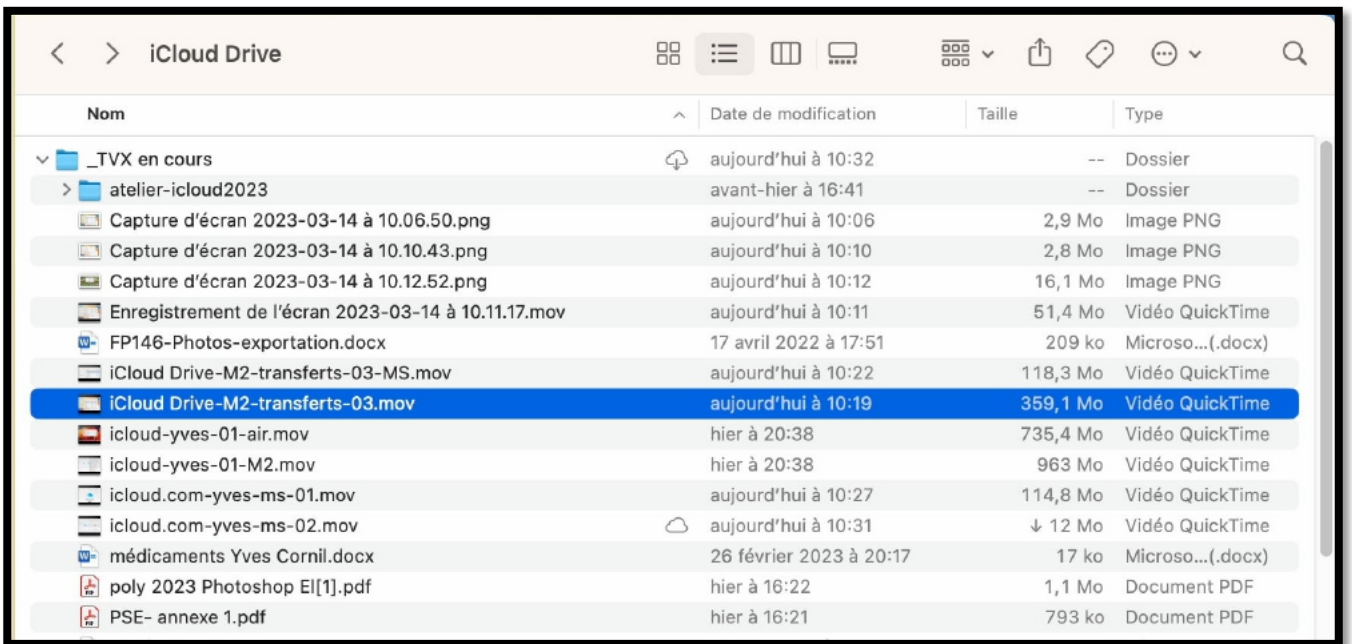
iCloud Drive

| Nom | Date de modification | Taille | Type |
|---|---|---|---|
| _TVX en cours | aujourd'hui à 10:32 | -- | Dossier |
| atelier-icloud2023 | avant-hier à 16:41 | -- | Dossier |
| Capture d'écran 2023-03-14 à 10.06.50.png | aujourd'hui à 10:06 | 2,9 Mo | Image PNG |
| Capture d'écran 2023-03-14 à 10.10.43.png | aujourd'hui à 10:10 | 2,8 Mo | Image PNG |
| Capture d'écran 2023-03-14 à 10.12.52.png | aujourd'hui à 10:12 | 16,1 Mo | Image PNG |
| Enregistrement de l'écran 2023-03-14 à 10.11.17.mov | aujourd'hui à 10:11 | 51,4 Mo | Vidéo QuickTime |
| FP146-Photos-exportation.docx | 17 avril 2022 à 17:51 | 209 ko | Microso...(.docx) |
| iCloud Drive-M2-transferts-03-MS.mov | aujourd'hui à 10:22 | 118,3 Mo | Vidéo QuickTime |
| iCloud Drive-M2-transferts-03.mov | aujourd'hui à 10:19 | 359,1 Mo | Vidéo QuickTime |
| icloud-yves-01-air.mov | hier à 20:38 | 735,4 Mo | Vidéo QuickTime |
| icloud-yves-01-M2.mov | hier à 20:38 | 963 Mo | Vidéo QuickTime |
| icloud.com-yves-ms-01.mov | aujourd'hui à 10:27 | 114,8 Mo | Vidéo QuickTime |
| icloud.com-yves-ms-02.mov | aujourd'hui à 10:31 | ↓ 12 Mo | Vidéo QuickTime |
| médicaments Yves Cornil.docx | 26 février 2023 à 20:17 | 17 ko | Microso...(.docx) |
| poly 2023 Photoshop El[1].pdf | hier à 16:22 | 1,1 Mo | Document PDF |
| PSE- annexe 1.pdf | hier à 16:21 | 793 ko | Document PDF |